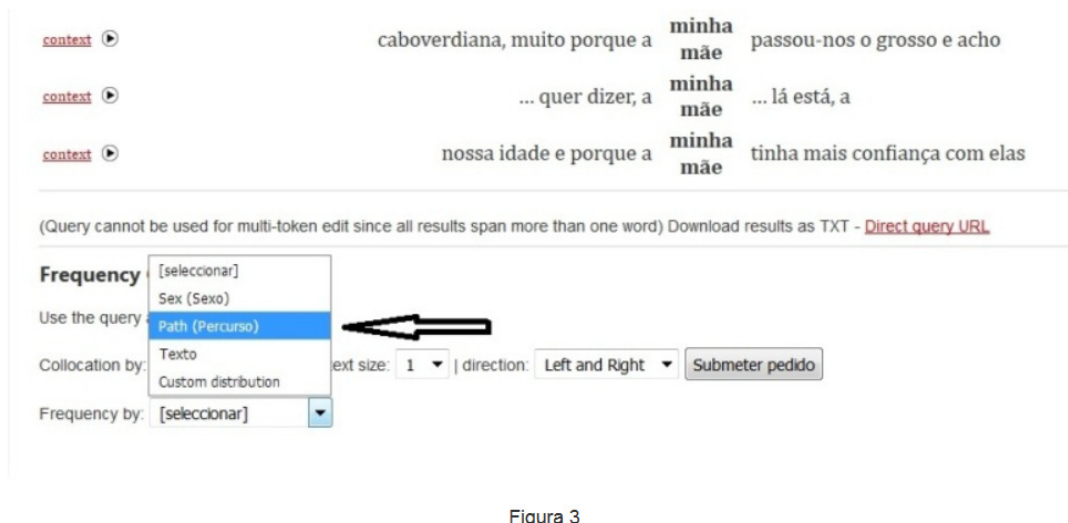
context caboverdiana, muito porque a minha mãe passou-nos o grosso e acho

context ... quer dizer, a minha mãe ... lá está, a

context nossa idade e porque a minha mãe tinha mais confiança com elas

(Query cannot be used for multi-token edit since all results span more than one word) Download results as TXT - Direct query URL

Frequency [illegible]

[seleccionar]
Sex (Sexo)
Path (Percurso)
Texto
Custom distribution

Use the query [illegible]

Collocation by: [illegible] ext size: 1 | direction: Left and Right Submeter pedido

Frequency by: [seleccionar]

Figura 3